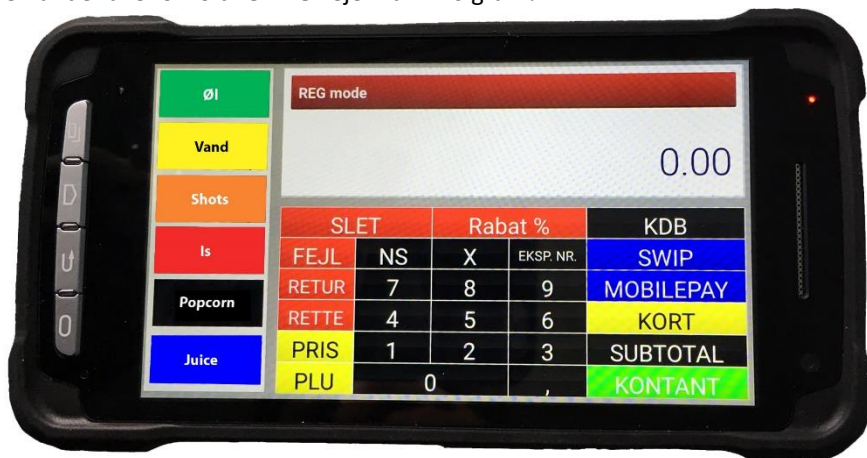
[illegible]

Øl
Vand
Shots
Is
Popcorn
Juice

REG mode

0.00

| SLET | | Rabat % | | KDB |
|---|---|---|---|---|
| FEJL | NS | X | EKSP. NR. | SWIP |
| RETUR | 7 | 8 | 9 | MOBILEPAY |
| RETTE | 4 | 5 | 6 | KORT |
| PRIS | 1 | 2 | 3 | SUBTOTAL |
| PLU | 0 | | , | KONTANT |